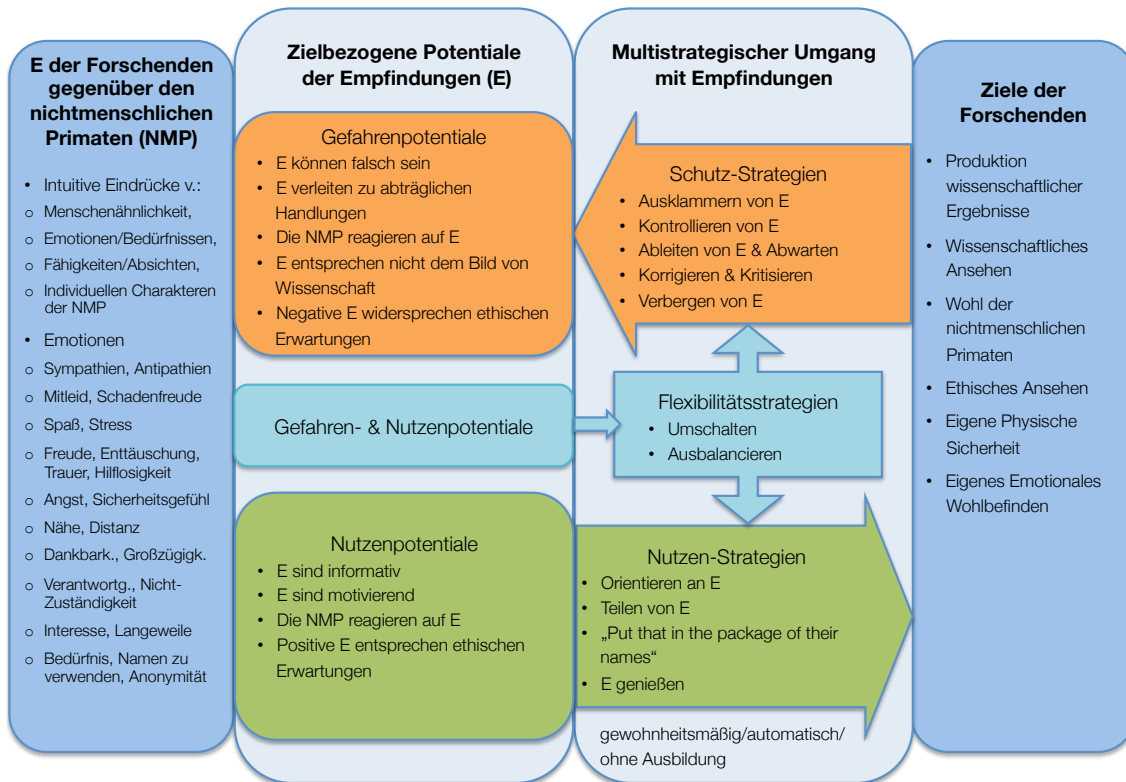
E der Forschenden gegenüber den nichtmenschlichen Primaten (NMP)

- Intuitive Eindrücke v.:
- o Menschenähnlichkeit,
- o Emotionen/Bedürfnissen,
- o Fähigkeiten/Absichten,
- o Individuellen Charakteren der NMP
- Emotionen
- o Sympathien, Antipathien
- o Mitleid, Schadenfreude
- o Spaß, Stress
- o Freude, Enttäuschung, Trauer, Hilflosigkeit
- o Angst, Sicherheitsgefühl
- o Nähe, Distanz
- o Dankbark., Großzügigk.
- o Verantwortg., Nicht-Zuständigkeit
- o Interesse, Langeweile
- o Bedürfnis, Namen zu verwenden, Anonymität

Zielbezogene Potentiale der Empfindungen (E)

Gefahrenpotentiale
- E können falsch sein
- E verleiten zu abträglichen Handlungen
- Die NMP reagieren auf E
- E entsprechen nicht dem Bild von Wissenschaft
- Negative E widersprechen ethischen Erwartungen

Gefahren- & Nutzenpotentiale

Nutzenpotentiale
- E sind informativ
- E sind motivierend
- Die NMP reagieren auf E
- Positive E entsprechen ethischen Erwartungen

Multistrategischer Umgang mit Empfindungen

Schutz-Strategien
- Ausklammern von E
- Kontrollieren von E
- Ableiten von E & Abwarten
- Korrigieren & Kritisieren
- Verbergen von E

Flexibilitätsstrategien
- Umschalten
- Ausbalancieren

Nutzen-Strategien
- Orientieren an E
- Teilen von E
- „Put that in the package of their names“
- E genießen

gewohnheitsmäßig/automatisch/ ohne Ausbildung

Ziele der Forschenden

- Produktion wissenschaftlicher Ergebnisse
- Wissenschaftliches Ansehen
- Wohl der nichtmenschlichen Primaten
- Ethisches Ansehen
- Eigene Physische Sicherheit
- Eigenes Emotionales Wohlbefinden